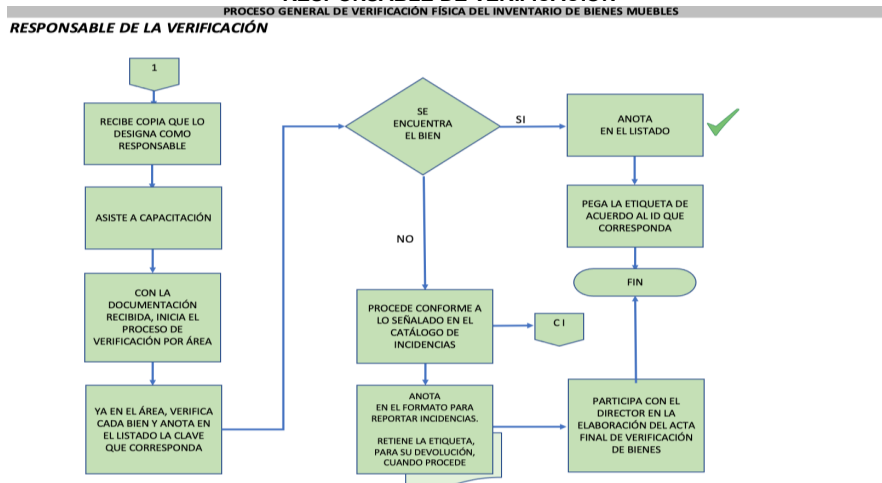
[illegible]

PROCESO GENERAL DE VERIFICACIÓN FÍSICA DEL INVENTARIO DE BIENES MUEBLES

RESPONSABLE DE LA VERIFICACIÓN

1

RECIBE COPIA QUE LO DESIGNA COMO RESPONSABLE

ASISTE A CAPACITACIÓN

CON LA DOCUMENTACIÓN RECIBIDA, INICIA EL PROCESO DE VERIFICACIÓN POR ÁREA

YA EN EL ÁREA, VERIFICA CADA BIEN Y ANOTA EN EL LISTADO LA CLAVE QUE CORRESPONDA

SE ENCUENTRA EL BIEN

SI

NO

ANOTA EN EL LISTADO

PEGA LA ETIQUETA DE ACUERDO AL ID QUE CORRESPONDA

FIN

PROCEDE CONFORME A LO SEÑALADO EN EL CATÁLOGO DE INCIDENCIAS

C I

ANOTA EN EL FORMATO PARA REPORTAR INCIDENCIAS.

RETIENE LA ETIQUETA, PARA SU DEVOLUCIÓN, CUANDO PROCEDE

PARTICIPA CON EL DIRECTOR EN LA ELABORACIÓN DEL ACTA FINAL DE VERIFICACIÓN DE BIENES